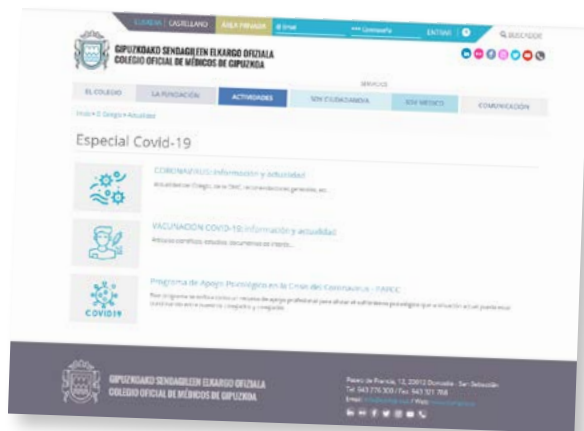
EUSKERA | CASTELLANO ÁREA PRIVADA Email Contraseña ENTRAR BUSCADOR

GIPUZKOAKO SENDAGILEEN ELKARGO OFIZIALA
COLEGIO OFICIAL DE MÉDICOS DE GIPUZKOA

SERVICIOS
EL COLEGIO LA FUNDACIÓN ACTIVIDADES SOY CIUDADANO/A SOY MÉDICO COMUNICACIÓN

Inicio > El Colegio > Actualidad

Especial Covid-19

CORONAVIRUS: Información y actualidad
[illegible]

VACUNACIÓN COVID-19: Información y actualidad
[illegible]

Programa de Apoyo Psicológico en la Crisis del Coronavirus - PAPCC
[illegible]

COVID19

GIPUZKOAKO SENDAGILEEN ELKARGO OFIZIALA
COLEGIO OFICIAL DE MÉDICOS DE GIPUZKOA

Paseo de Francia, 12, 20012 Donostia - San Sebastián
Tel. 943 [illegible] / Fax. 943 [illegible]
Email: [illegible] / Web: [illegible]